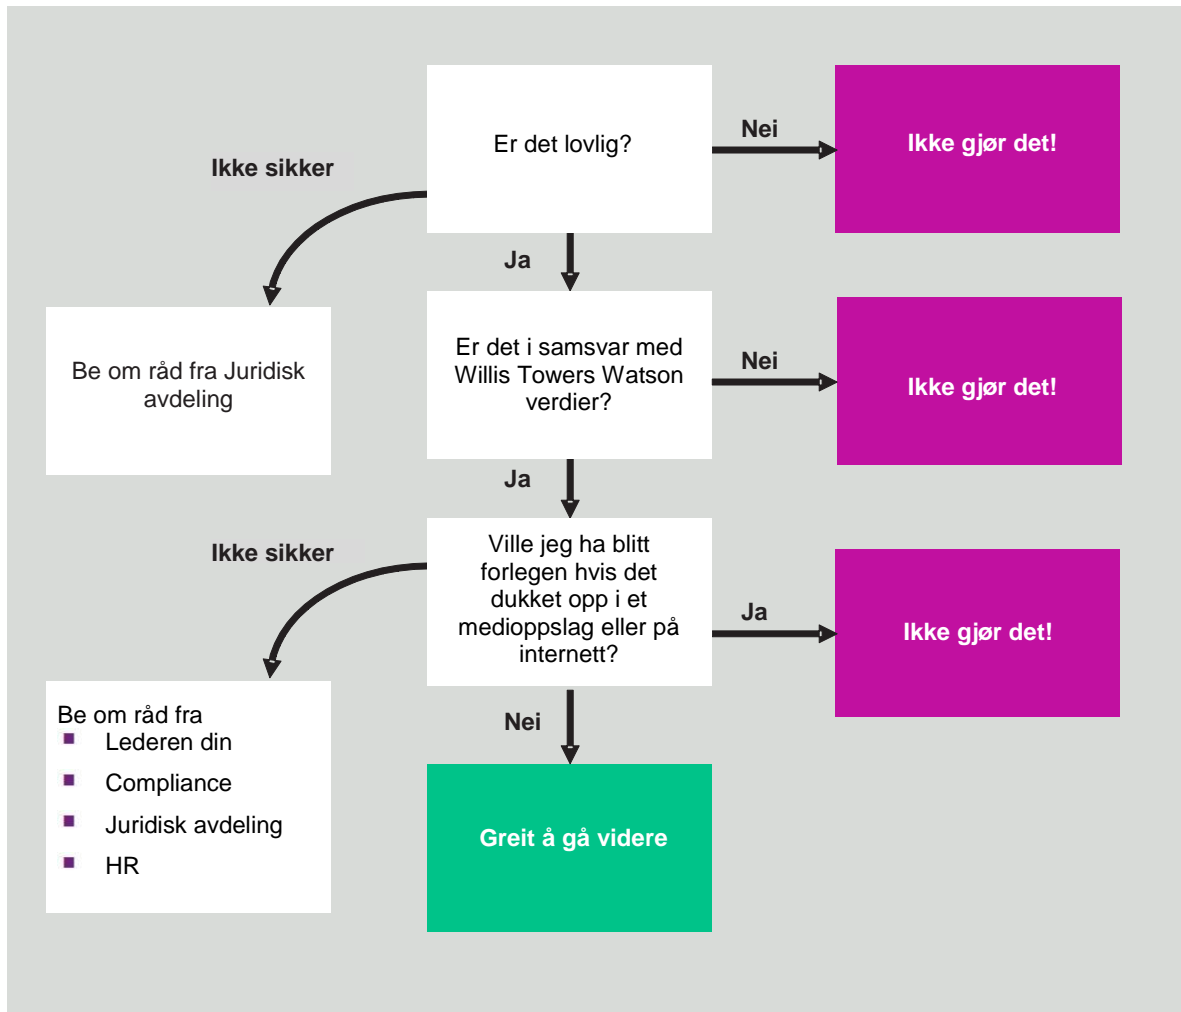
Er det lovlig?

Nei

Ikke gjør det!

Ikke sikker

Ja

Be om råd fra Juridisk avdeling

Er det i samsvar med Willis Towers Watson verdier?

Nei

Ikke gjør det!

Ja

Ikke sikker

Ville jeg ha blitt forlegen hvis det dukket opp i et medioppslag eller på internett?

Ja

Ikke gjør det!

Be om råd fra
- Lederen din
- Compliance
- Juridisk avdeling
- HR

Nei

Greit å gå videre